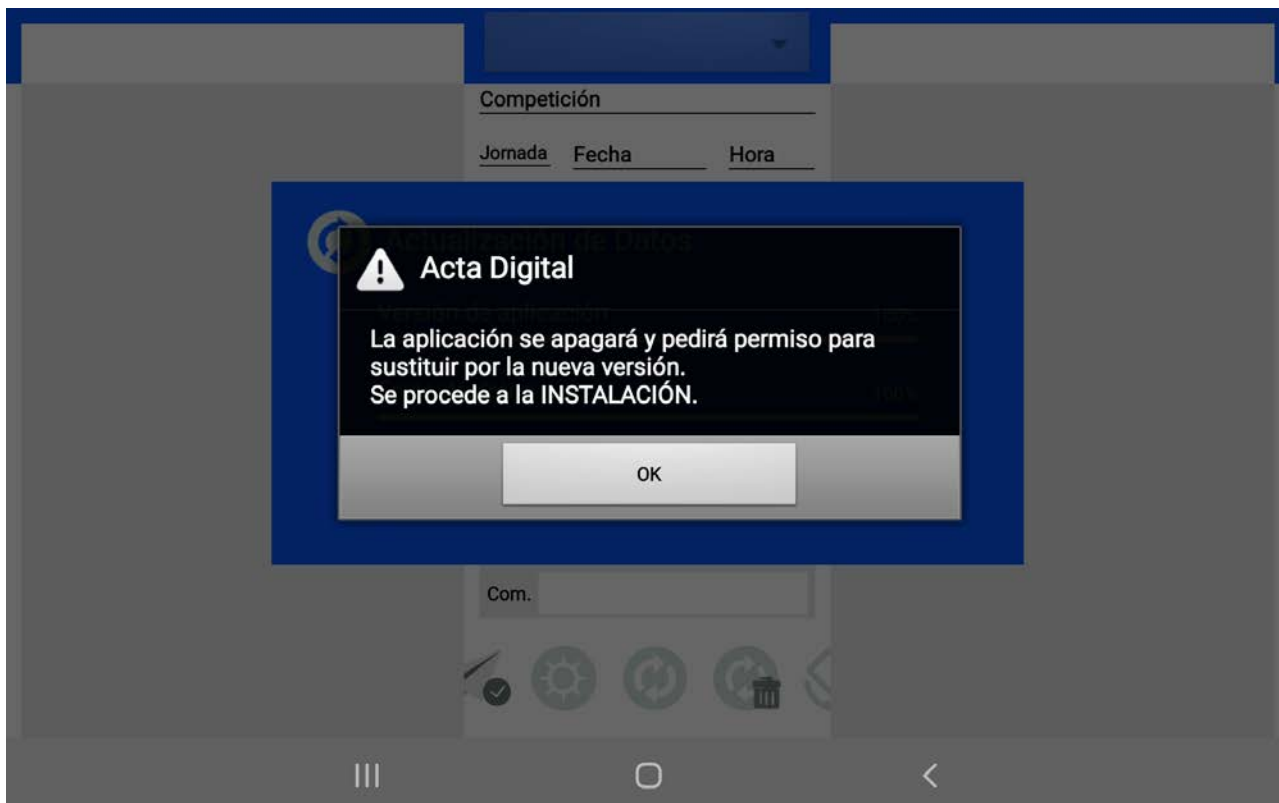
Competición

Jornada Fecha Hora

Actualización de Datos

Versión de aplicación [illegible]

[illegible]

Acta Digital

La aplicación se apagará y pedirá permiso para sustituir por la nueva versión.
Se procede a la INSTALACIÓN.

OK

Com.